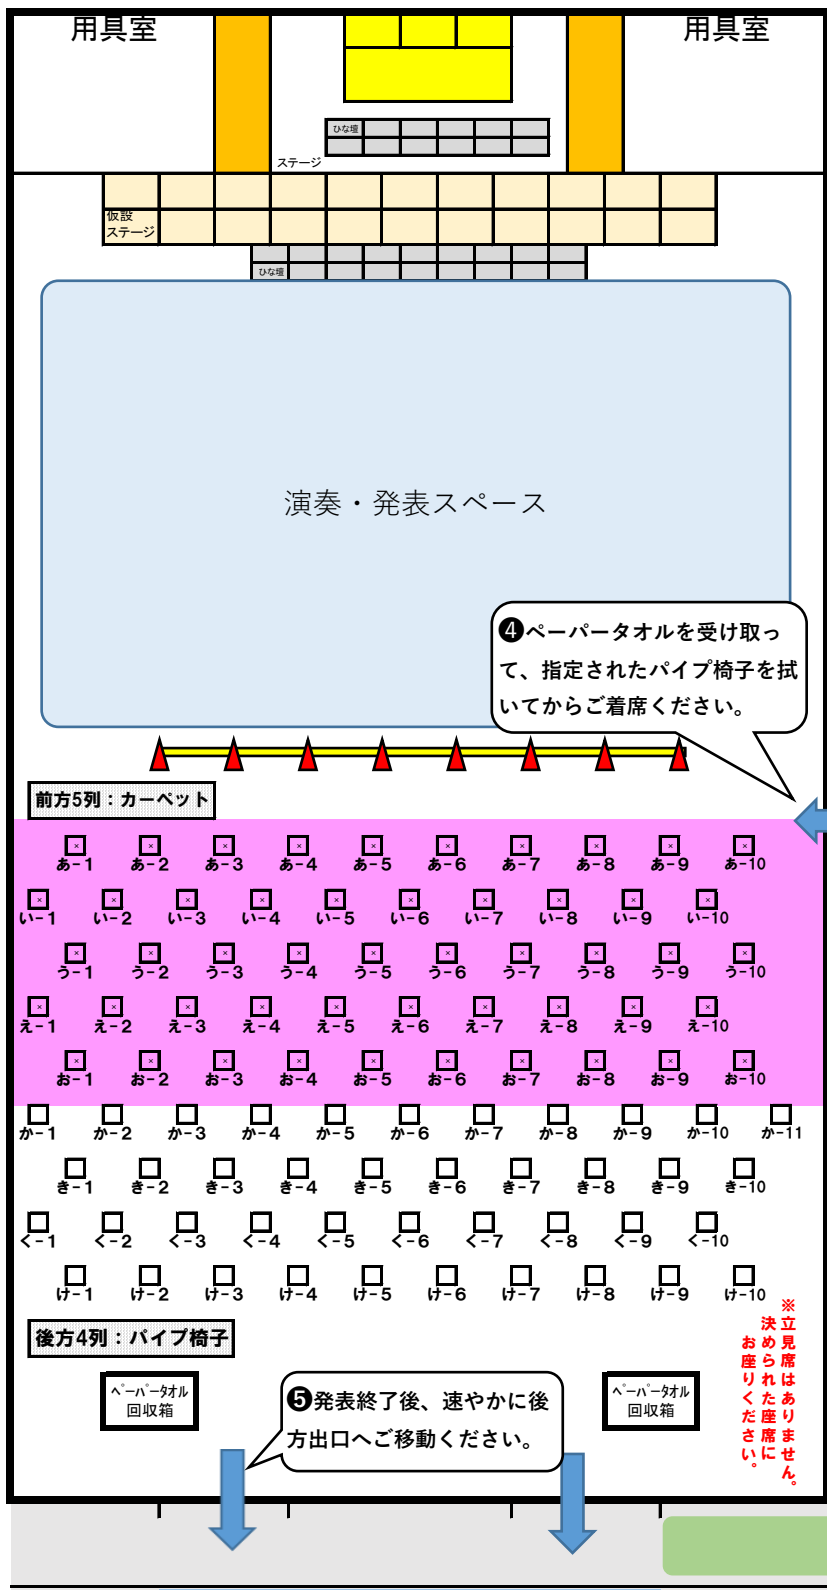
用具室

用具室

ひな壇

ステージ

仮設ステージ

ひな壇

演奏・発表スペース

❹ペーパータオルを受け取って、指定されたパイプ椅子を拭いてからご着席ください。

前方5列：カーペット

あ-1 あ-2 あ-3 あ-4 あ-5 あ-6 あ-7 あ-8 あ-9 あ-10
い-1 い-2 い-3 い-4 い-5 い-6 い-7 い-8 い-9 い-10
う-1 う-2 う-3 う-4 う-5 う-6 う-7 う-8 う-9 う-10
え-1 え-2 え-3 え-4 え-5 え-6 え-7 え-8 え-9 え-10
お-1 お-2 お-3 お-4 お-5 お-6 お-7 お-8 お-9 お-10
か-1 か-2 か-3 か-4 か-5 か-6 か-7 か-8 か-9 か-10 か-11
き-1 き-2 き-3 き-4 き-5 き-6 き-7 き-8 き-9 き-10
く-1 く-2 く-3 く-4 く-5 く-6 く-7 く-8 く-9 く-10
け-1 け-2 け-3 け-4 け-5 け-6 け-7 け-8 け-9 け-10

後方4列：パイプ椅子

ペーパータオル回収箱

❺発表終了後、速やかに後方出口へご移動ください。

ペーパータオル回収箱

※立見席はありません。決められた座席にお座りください。